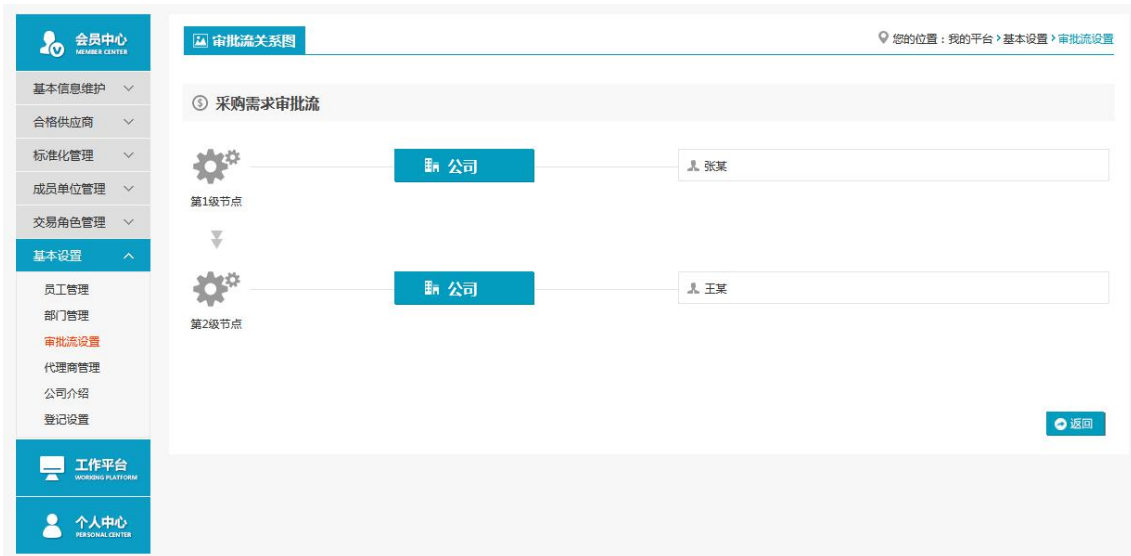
会员中心
MEMBER CENTER

基本信息维护
合格供应商
标准化管理
成员单位管理
交易角色管理
基本设置
员工管理
部门管理
审批流设置
代理商管理
公司介绍
登记设置

工作平台
WORKING PLATFORM

个人中心
PERSONAL CENTER

审批流关系图

您的位置：我的平台 › 基本设置 › 审批流设置

采购需求审批流

第1级节点
公司
张某

第2级节点
公司
王某

返回